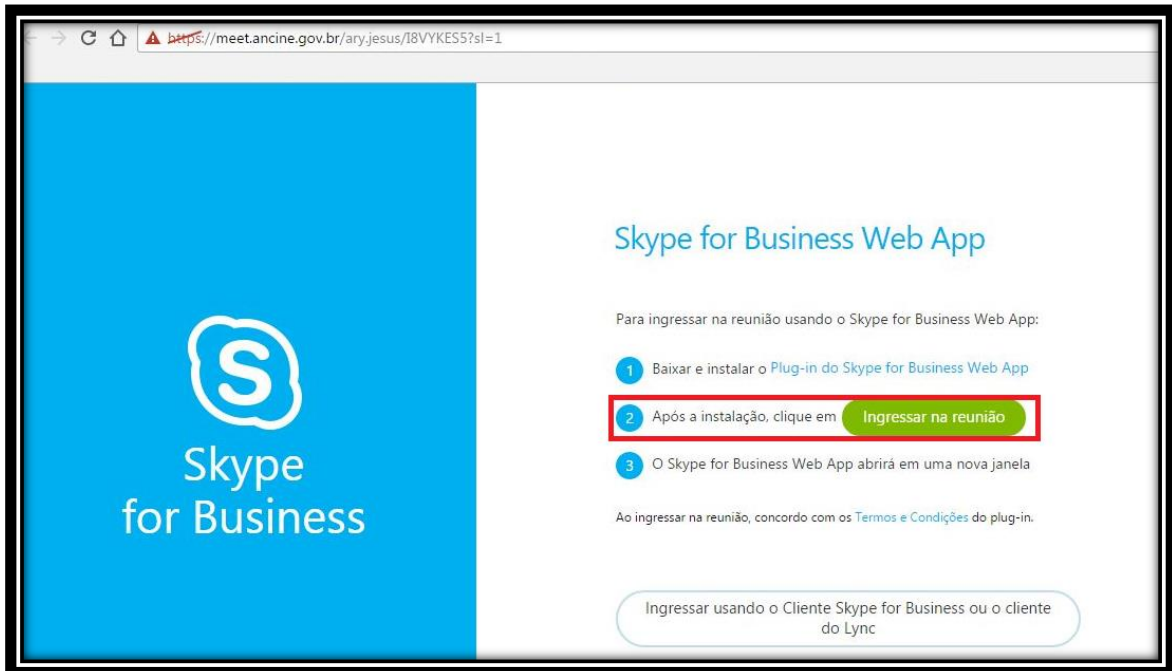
https://meet.ancine.gov.br/ary.jesus/I8VYKES5?sl=1

S

Skype for Business

Skype for Business Web App

Para ingressar na reunião usando o Skype for Business Web App:

1 Baixar e instalar o Plug-in do Skype for Business Web App

2 Após a instalação, clique em Ingressar na reunião

3 O Skype for Business Web App abrirá em uma nova janela

Ao ingressar na reunião, concordo com os Termos e Condições do plug-in.

Ingressar usando o Cliente Skype for Business ou o cliente do Lync